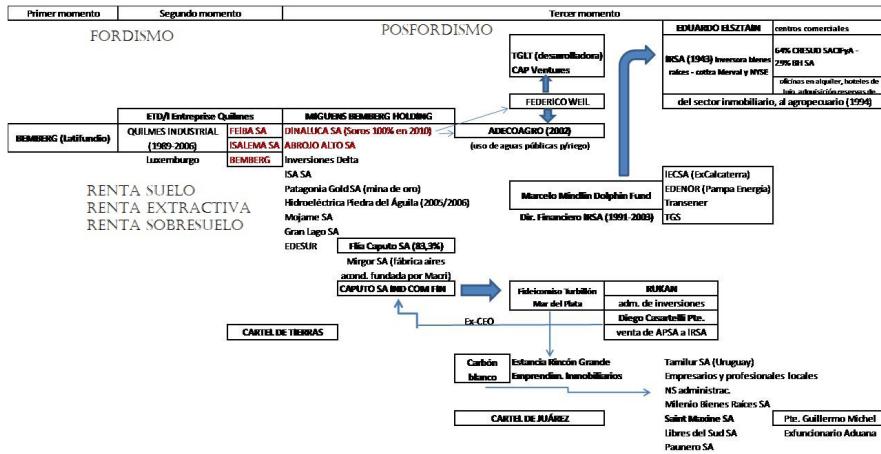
| Primer momento | Segundo momento | Tercer momento |
|---|---|---|

FORDISMO

POSFORDISMO

TGLT (desarrolladora)
CAP Ventures

EDUARDO ELSZTAIN

centros comerciales

IRSA (1943) Inversora bienes raíces - cotiza Merval y NYSE

64% CRESUD SACIFyA - 29% IRH SA

oficinas en alquiler, hoteles de lujo, adquisición reservas de...

FEDERICO WEIL

del sector inmobiliario, al agropecuario (1994)

ETD/I Entrepise Quilmes

MIGUENS BEMBERG HOLDING

BEMBERG (Latifundio)

QUILMES INDUSTRIAL (1989-2006)

FEIBA SA

DINALUCA SA (Soros 100% en 2010)

ADECOAGRO (2002)

ISALEMA SA

ABROJO ALTO SA

(uso de aguas públicas p/riego)

Luxemburgo

BEMBERG

Inversiones Delta

ISA SA

IECSA (ExCalcaterra)

Patagonia Gold SA (mina de oro)

EDENOR (Pampa Energía)

RENTA SUELO
RENTA EXTRACTIVA
RENTA SOBRESUELO

Hidroeléctrica Piedra del Águila (2005/2006)

Marcelo Mindlin Dolphin Fund

Transener

Mojame SA

Dir. Financiero IRSA (1991-2003)

TGS

Gran Lago SA

EDESUR

Flia Caputo SA (83,3%)

Mirgor SA (fábrica aires acond. fundada por Macri)

CAPUTO SA IND COM FIN

Fideicomiso Turbillón Mar del Plata

RUKAN

adm. de inversiones

Diego Cusartelli Pte.

Ex-CEO

venta de APSA a IRSA

CARTEL DE TIERRAS

Carbón blanco

Estancia Rincón Grande
Emprendin. Inmobiliarios

Tamilur SA (Uruguay)

Empresarios y profesionales locales

NS administrac.

Milenio Bienes Raíces SA

CARTEL DE JUÁREZ

Saint Maxine SA

Pte. Guillermo Michel

Libres del Sud SA

Exfuncionario Aduana

Paunero SA